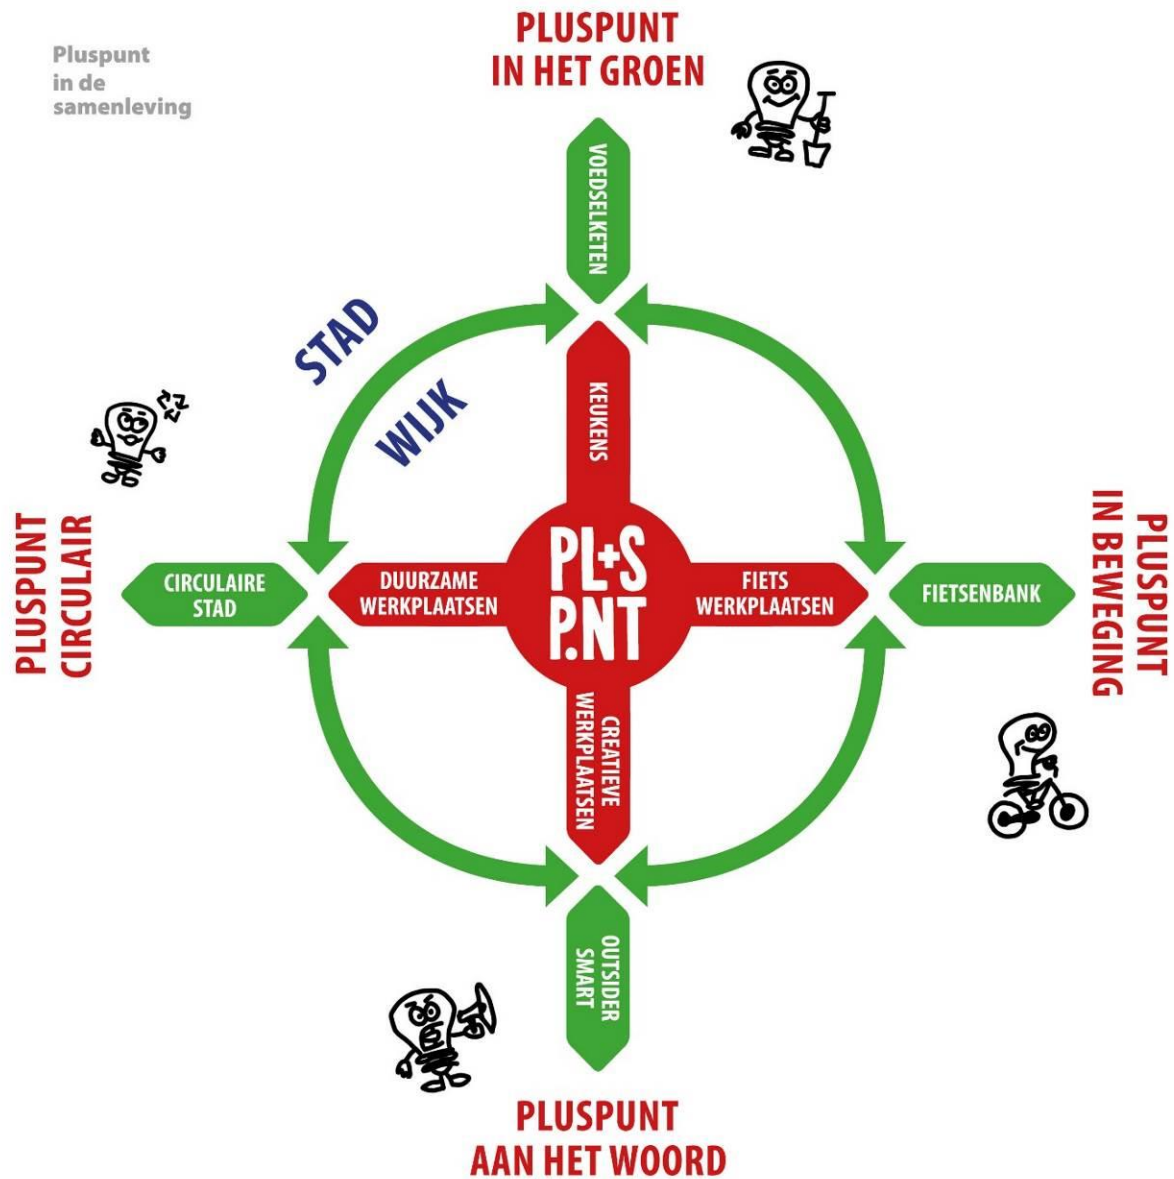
Pluspunt in de samenleving

PLUSPUNT IN HET GROEN

VOEDSELKETEN

STAD

WIJK

KEUKENS

PLUSPUNT CIRCULAIR

CIRCULAIRE STAD

DUURZAME WERKPLAATSEN

PL+S P.NT

FIETS WERKPLAATSEN

FIETSENBANK

PLUSPUNT IN BEWEGING

CREATIEVE WERKPLAATSEN

OUTSIDER SMART

PLUSPUNT AAN HET WOORD